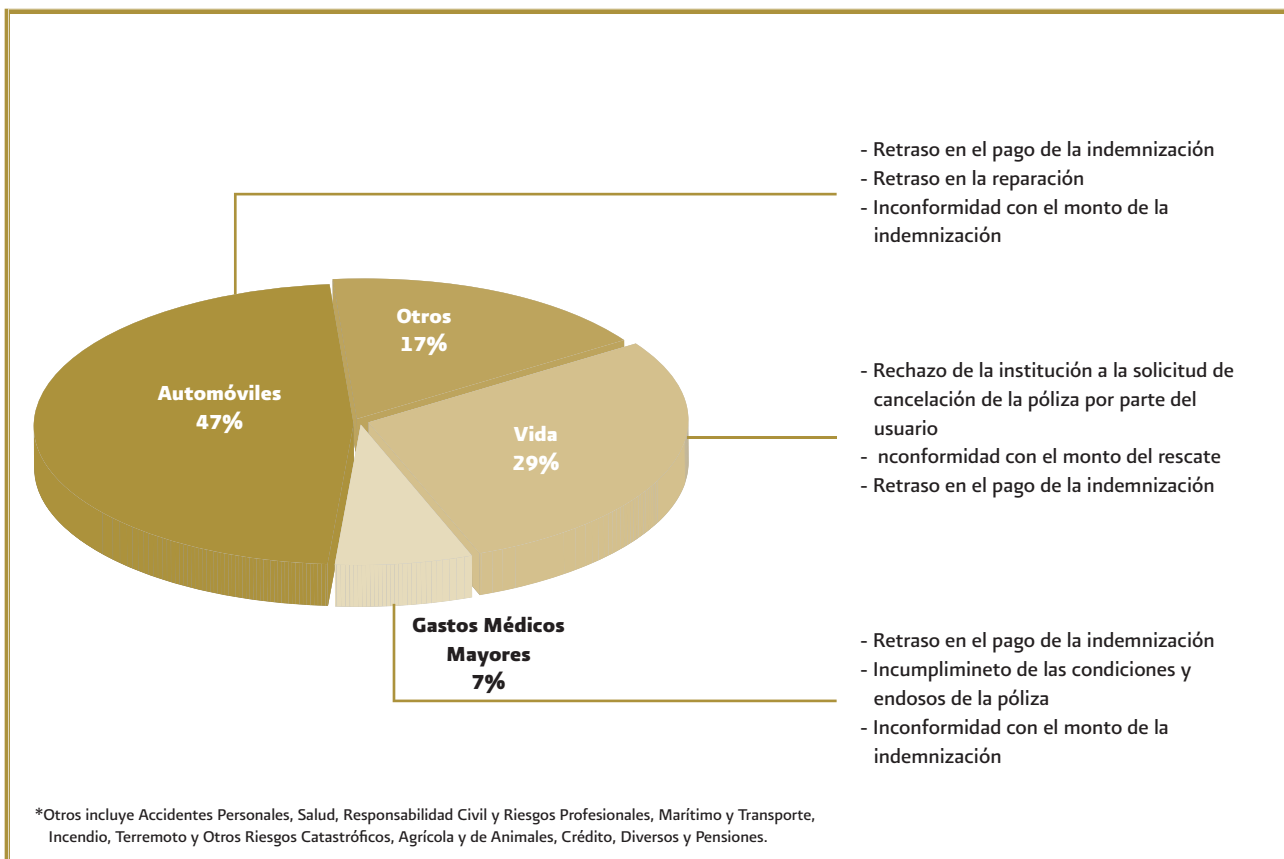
Otros
17%

Automóviles
47%

Vida
29%

Gastos Médicos
Mayores
7%

- Retraso en el pago de la indemnización
- Retraso en la reparación
- Inconformidad con el monto de la indemnización

- Rechazo de la institución a la solicitud de cancelación de la póliza por parte del usuario
- nconformidad con el monto del rescate
- Retraso en el pago de la indemnización

- Retraso en el pago de la indemnización
- Incumplimineto de las condiciones y endosos de la póliza
- Inconformidad con el monto de la indemnización

*Otros incluye Accidentes Personales, Salud, Responsabilidad Civil y Riesgos Profesionales, Marítimo y Transporte, Incendio, Terremoto y Otros Riesgos Catastróficos, Agrícola y de Animales, Crédito, Diversos y Pensiones.